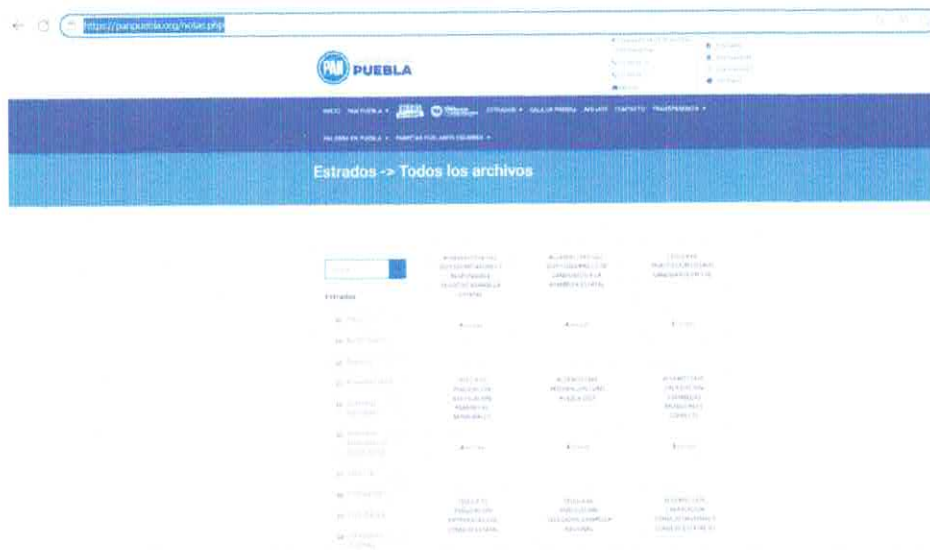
https://panpuebla.org/notas.php

PAN PUEBLA

INICIO PAN PUEBLA ▾ ESTRADOS ▾ SALA DE PRENSA AFILIATE CONTACTO TRANSPARENCIA ▾

PAN OBRA EN PUEBLA ▾ PLANTAS POR JUNTA COLABORA ▾

Estrados -> Todos los archivos

Estrados

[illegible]